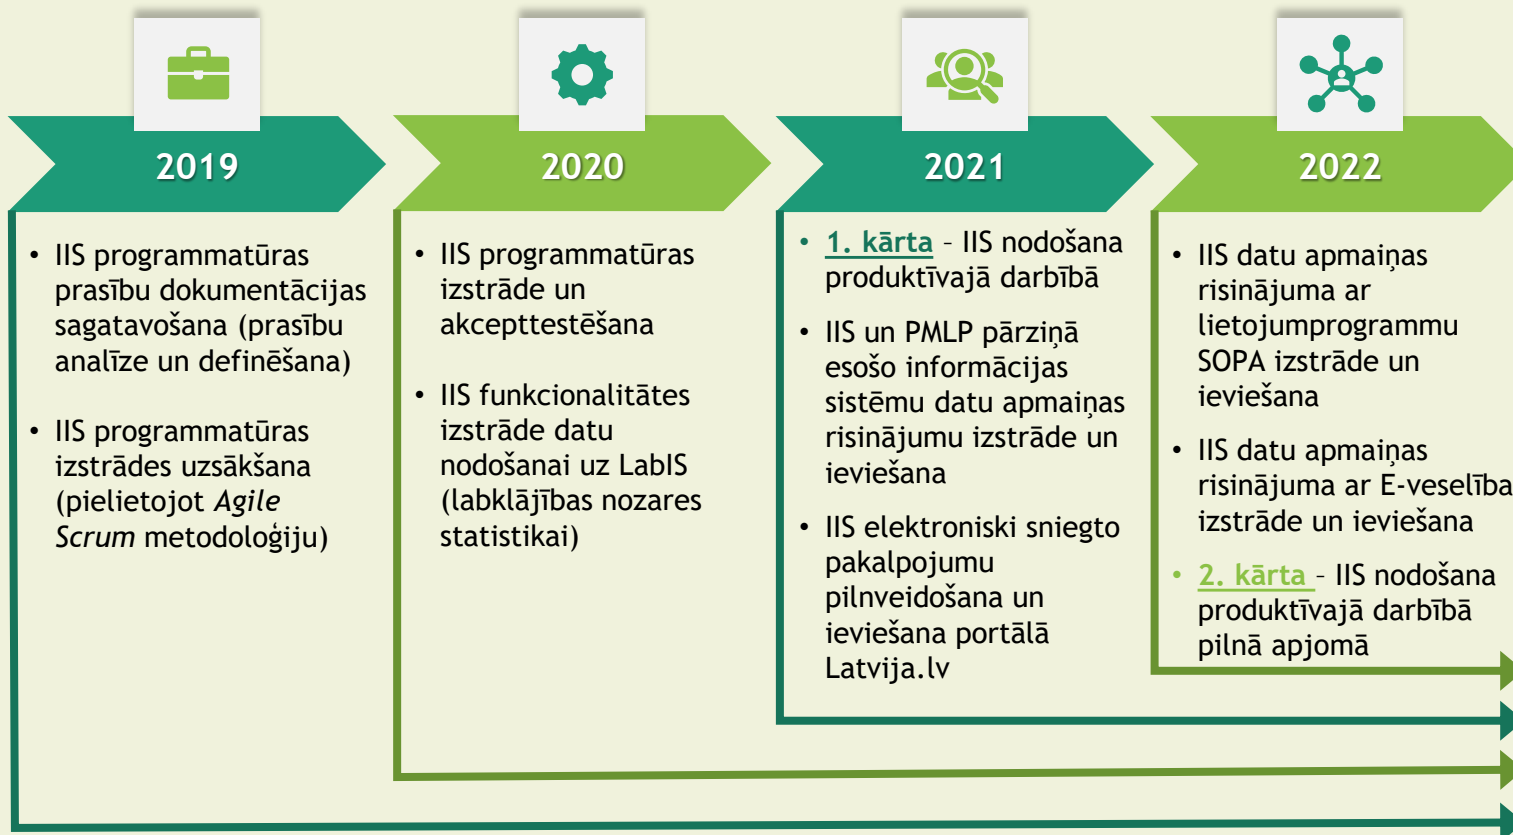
2019

- IIS programmatūras prasību dokumentācijas sagatavošana (prasību analīze un definēšana)
- IIS programmatūras izstrādes uzsākšana (pielietojot *Agile Scrum* metodoloģiju)

2020

- IIS programmatūras izstrāde un akcepttestēšana
- IIS funkcionalitātes izstrāde datu nodošanai uz LabIS (labklājības nozares statistikai)

2021

- 1. kārta – IIS nodošana produktīvajā darbībā
- IIS un PMLP pārziņā esošo informācijas sistēmu datu apmaiņas risinājumu izstrāde un ieviešana
- IIS elektroniski sniegto pakalpojumu pilnveidošana un ieviešana portālā Latvija.lv

2022

- IIS datu apmaiņas risinājuma ar lietojumprogrammu SOPA izstrāde un ieviešana
- IIS datu apmaiņas risinājuma ar E-veselība izstrāde un ieviešana
- 2. kārta – IIS nodošana produktīvajā darbībā pilnā apjomā